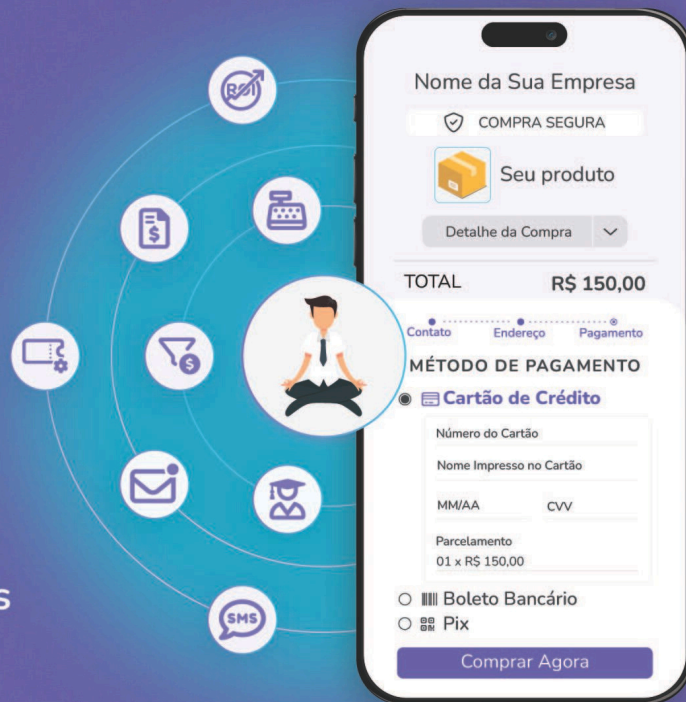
ROI

SMS

s

Nome da Sua Empresa

COMPRA SEGURA

Seu produto

Detalhe da Compra

TOTAL R$ 150,00

Contato Endereço Pagamento

MÉTODO DE PAGAMENTO

Cartão de Crédito

Número do Cartão

Nome Impresso no Cartão

MM/AA CVV

Parcelamento
01 x R$ 150,00

Boleto Bancário

Pix

Comprar Agora